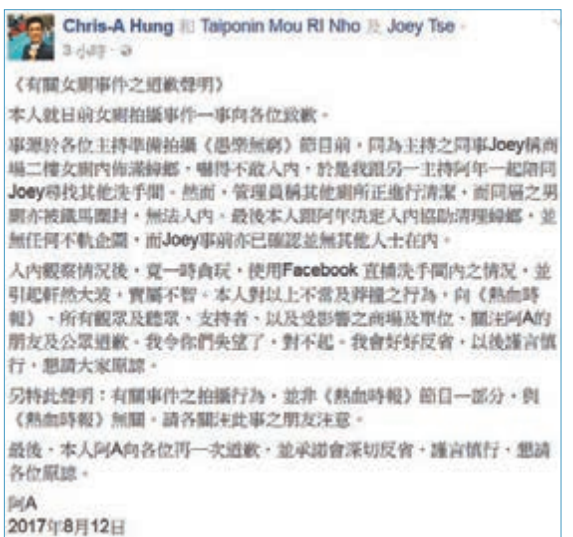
Chris-A Hung 和 Taiponin Mou Ri Nho 及 Joey Tse。
3 小時 ·

《有關女廁事件之道歉聲明》

本人就日前女廁拍攝事件一事向各位致歉。

事源於各位主持準備拍攝《愚樂無窮》節目前，同為主持之同事Joey稱商場二樓女廁內佈滿蟑螂，嚇得不敢入內，於是我跟另一主持阿年一起陪同Joey尋找其他洗手間，然而，管理員稱其他廁所正進行清潔，而同層之男廁亦被鐵馬圍封，無法入內。最後本人跟阿年決定入內協助清理蟑螂，並無任何不軌企圖，而Joey事前亦已確認並無其他人士在內。

入內觀察情況後，覚一時貪玩，使用Facebook 直播洗手間內之情況，並引起軒然大波，實屬不智。本人對以上不當及莽撞之行為，向《熱血時報》、所有觀眾及聽眾、支持者、以及受影響之商場及單位、關注阿A的朋友及公眾道歉，我令你們失望了，對不起。我會好好反省，以後謹言慎行，懇請大家原諒。

另特此聲明：有關事件之拍攝行為，並非《熱血時報》節目一部分，與《熱血時報》無關，請各關注此事之朋友注意。

最後，本人阿A向各位再一次道歉，並承諾會深切反省，謹言慎行，懇請各位原諒。

阿A
2017年8月12日